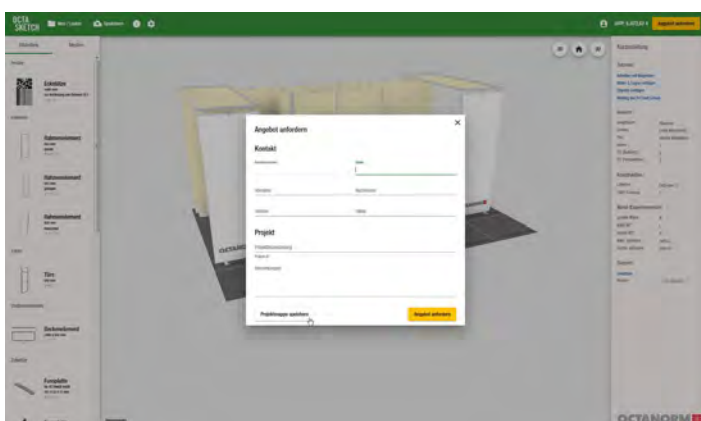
OCTA SKETCH

Angebot anfordern

Kontakt

Firmenname

Email

Vorname

Nachname

Telefon

Projekt

Projektbezeichnung

Projekt

Bemerkungen

Projektangebot speichern

Angebot anfordern

Erkabine

Rahmenelement

Rahmenelement

Rahmenelement

Tür

Deckenelement

Europalette

OCTANORM